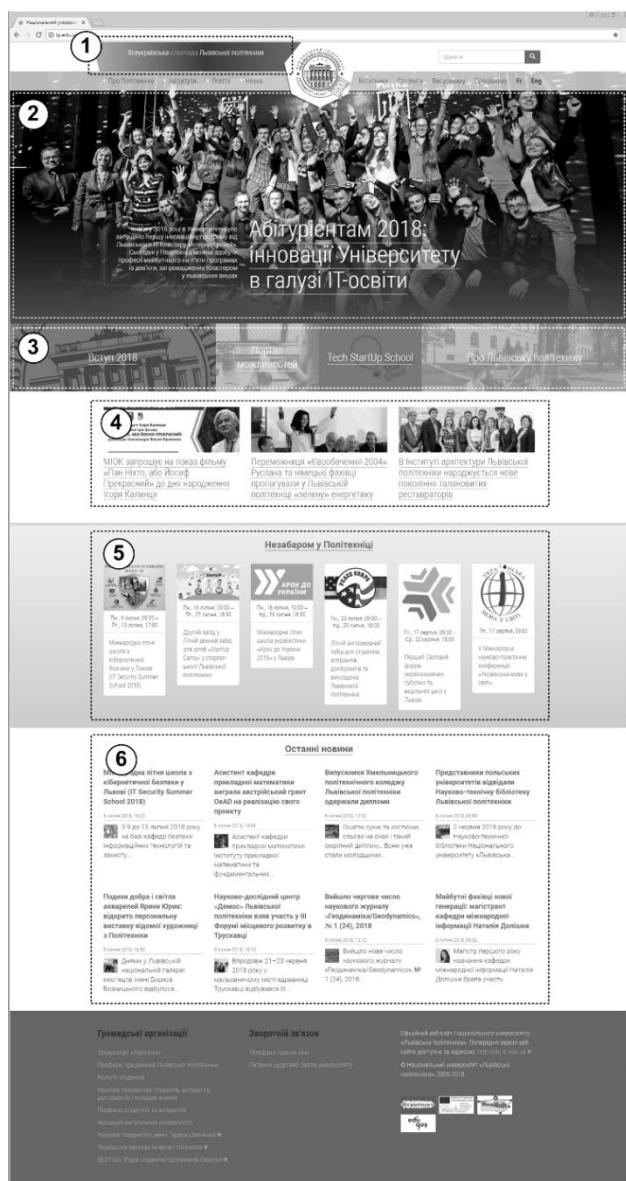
Національний університет ×

lp.edu.ua

1

Всеукраїнська олімпіада Львівської політехніки

Шукати

Про Політехніку   Інститути   Вступ   Наука

Вступнику   Студенту   Випускнику   Співробітнику   Fr   Eng

2

Абітурієнтам 2018: інновації Університету в галузі IT-освіти

3

Вступ 2018   Портал можливостей   Tech StartUp School   Про Львівську політехніку

4

МІОК запрошує на показ фільму «Пан Ніхто, або Йосиф Прекрасний» до дня народження Ігоря Калинця

Переможниця «Євробачення 2004» Руслана та німецькі фахівці пропагували у Львівській політехніці «зелену» енергетику

В Інституті архітектури Львівської політехніки народжується нове покоління талановитих реставраторів

5

Незабаром у Політехніці

Пн., 9 липня, 09:00 – Пт., 13 липня, 17:00
Міжнародна літня школа з кібернетичної безпеки у Львові (IT Security Summer School 2018)

Пн., 16 липня, 00:00 – Пт., 27 липня, 18:00
Другий заїзд у Літній денний табір для дітей «Startup Camp» у стартап-школі Львівської політехніки

КРОК ДО УКРАЇНИ
Пн., 16 липня, 10:00 – Нд., 29 липня, 18:00
Міжнародна літня школа українських «Крок до України 2018» у Львові

PEACE CORPS
Пн., 23 липня, 09:00 – Нд., 29 липня, 18:00
Літній англомовний табір для студентів, аспірантів, докторантів та викладачів Львівської політехніки

Пт., 17 серпня, 09:00 – Ср., 22 серпня, 18:00
Перший Світовий форум українознавчих публіка та медіалних шкіл у Львові

Пт., 17 серпня, 09:00
V Міжнародна науково-практична конференція «Українська мова у світі»

6

Останні новини

Міжнародна літня школа з кібернетичної безпеки у Львові (IT Security Summer School 2018)
3-9 до 13 липня 2018 року на базі кафедри безпеки інформаційних технологій та захисту...

Асистент кафедри прикладної математики виграла австрійський грант OeAD на реалізацію свого проекту
Асистент кафедри прикладної математики Інституту прикладної математики та фундаментальних...

Випускники Хмельницького політехнічного коледжу Львівської політехніки одержали дипломи
Оцінки сумні та костюми, сльози на очах і такий очікуваний диплом... Вони уже стали молодшими...

Представники польських університетів відвідали Науково-технічну бібліотеку Львівської політехніки
2 червня 2018 року до Науково-технічної бібліотеки Національного університету «Львівська...

Подих добра і світла акварелей Ярини Кірик: відкрито персональну виставку відомої художниці з Політехніки
Днями у Львівській національній галереї мистецтв імені Бориса Возницького відбулося...

Науково-дослідний центр «Демос» Львівської політехніки взяв участь у III Форумі місцевого розвитку в Трускавці
Впродовж 21–23 червня 2018 року у мальовничому місті-курорті Трускавці відбувся III...

Вийшло чергове число наукового журналу «Геодинаміка/Geodynamics», № 1 (24), 2018
Вийшло нове число наукового журналу «Геодинаміка/Geodynamics», № 1 (24), 2018.

Майбутні фахівці нової генерації: магістрант кафедри міжнародної інформації Наталія Долішна
Магістр першого року навчання кафедри міжнародної інформації Наталія Долішна брала участь...

Громадські організації
Товариство «Просвіта»
Профспілка працівників Львівської Політехніки
Колегія студентів
Наукове товариство студентів, аспірантів, докторантів і молодих вчених
Профком студентів та аспірантів
Асоціація випускників університету
Наукове товариство імені Тараса Шевченка
Українська наукова телерадіо-спільнота
BEST Lviv (Рада студентів політехнік Європи)

Зворотній зв'язок
Телефони приймальні
Питання щодо веб-сайту університету

Офіційний веб-сайт Національного університету «Львівська політехніка». Попередня версія веб-сайту доступна за адресою: http://old.lp.edu.ua
© Національний університет «Львівська політехніка», 2005-2018